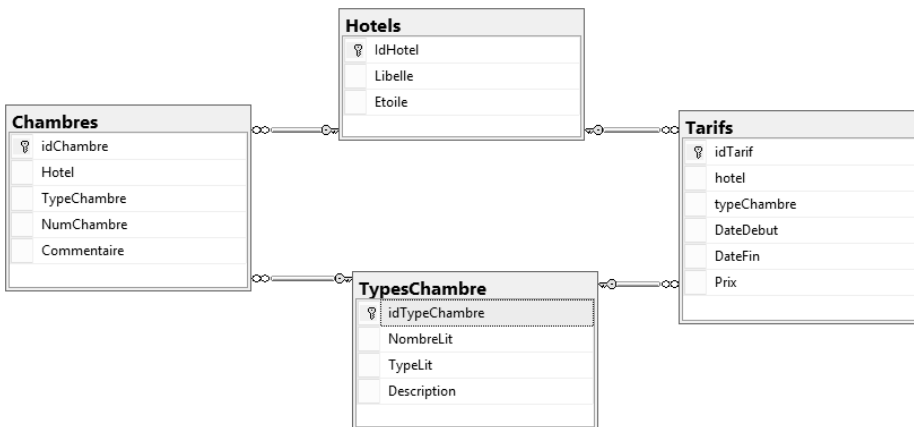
Hotels
IdHotel
Libelle
Etoile

Chambres
idChambre
Hotel
TypeChambre
NumChambre
Commentaire

Tarifs
idTarif
hotel
typeChambre
DateDebut
DateFin
Prix

TypesChambre
idTypeChambre
NombreLit
TypeLit
Description